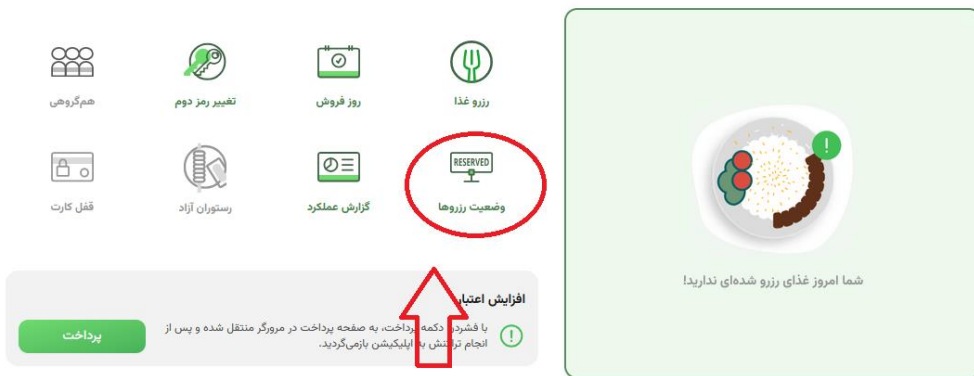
رزرو غذا

روز فروش

تغییر رمز دوم

هم‌گروهی

RESERVED

وضعیت رزروها

گزارش عملکرد

رستوران آزاد

قفل کارت

شما امروز غذای رزرو شده‌ای ندارید!

افزایش اعتبا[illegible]

با فشرد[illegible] دکمه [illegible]رداخت، به صفحه پرداخت در مرورگر منتقل شده و پس از انجام تر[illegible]نش به اپلیکیشن بازمی‌گردید.

پرداخت